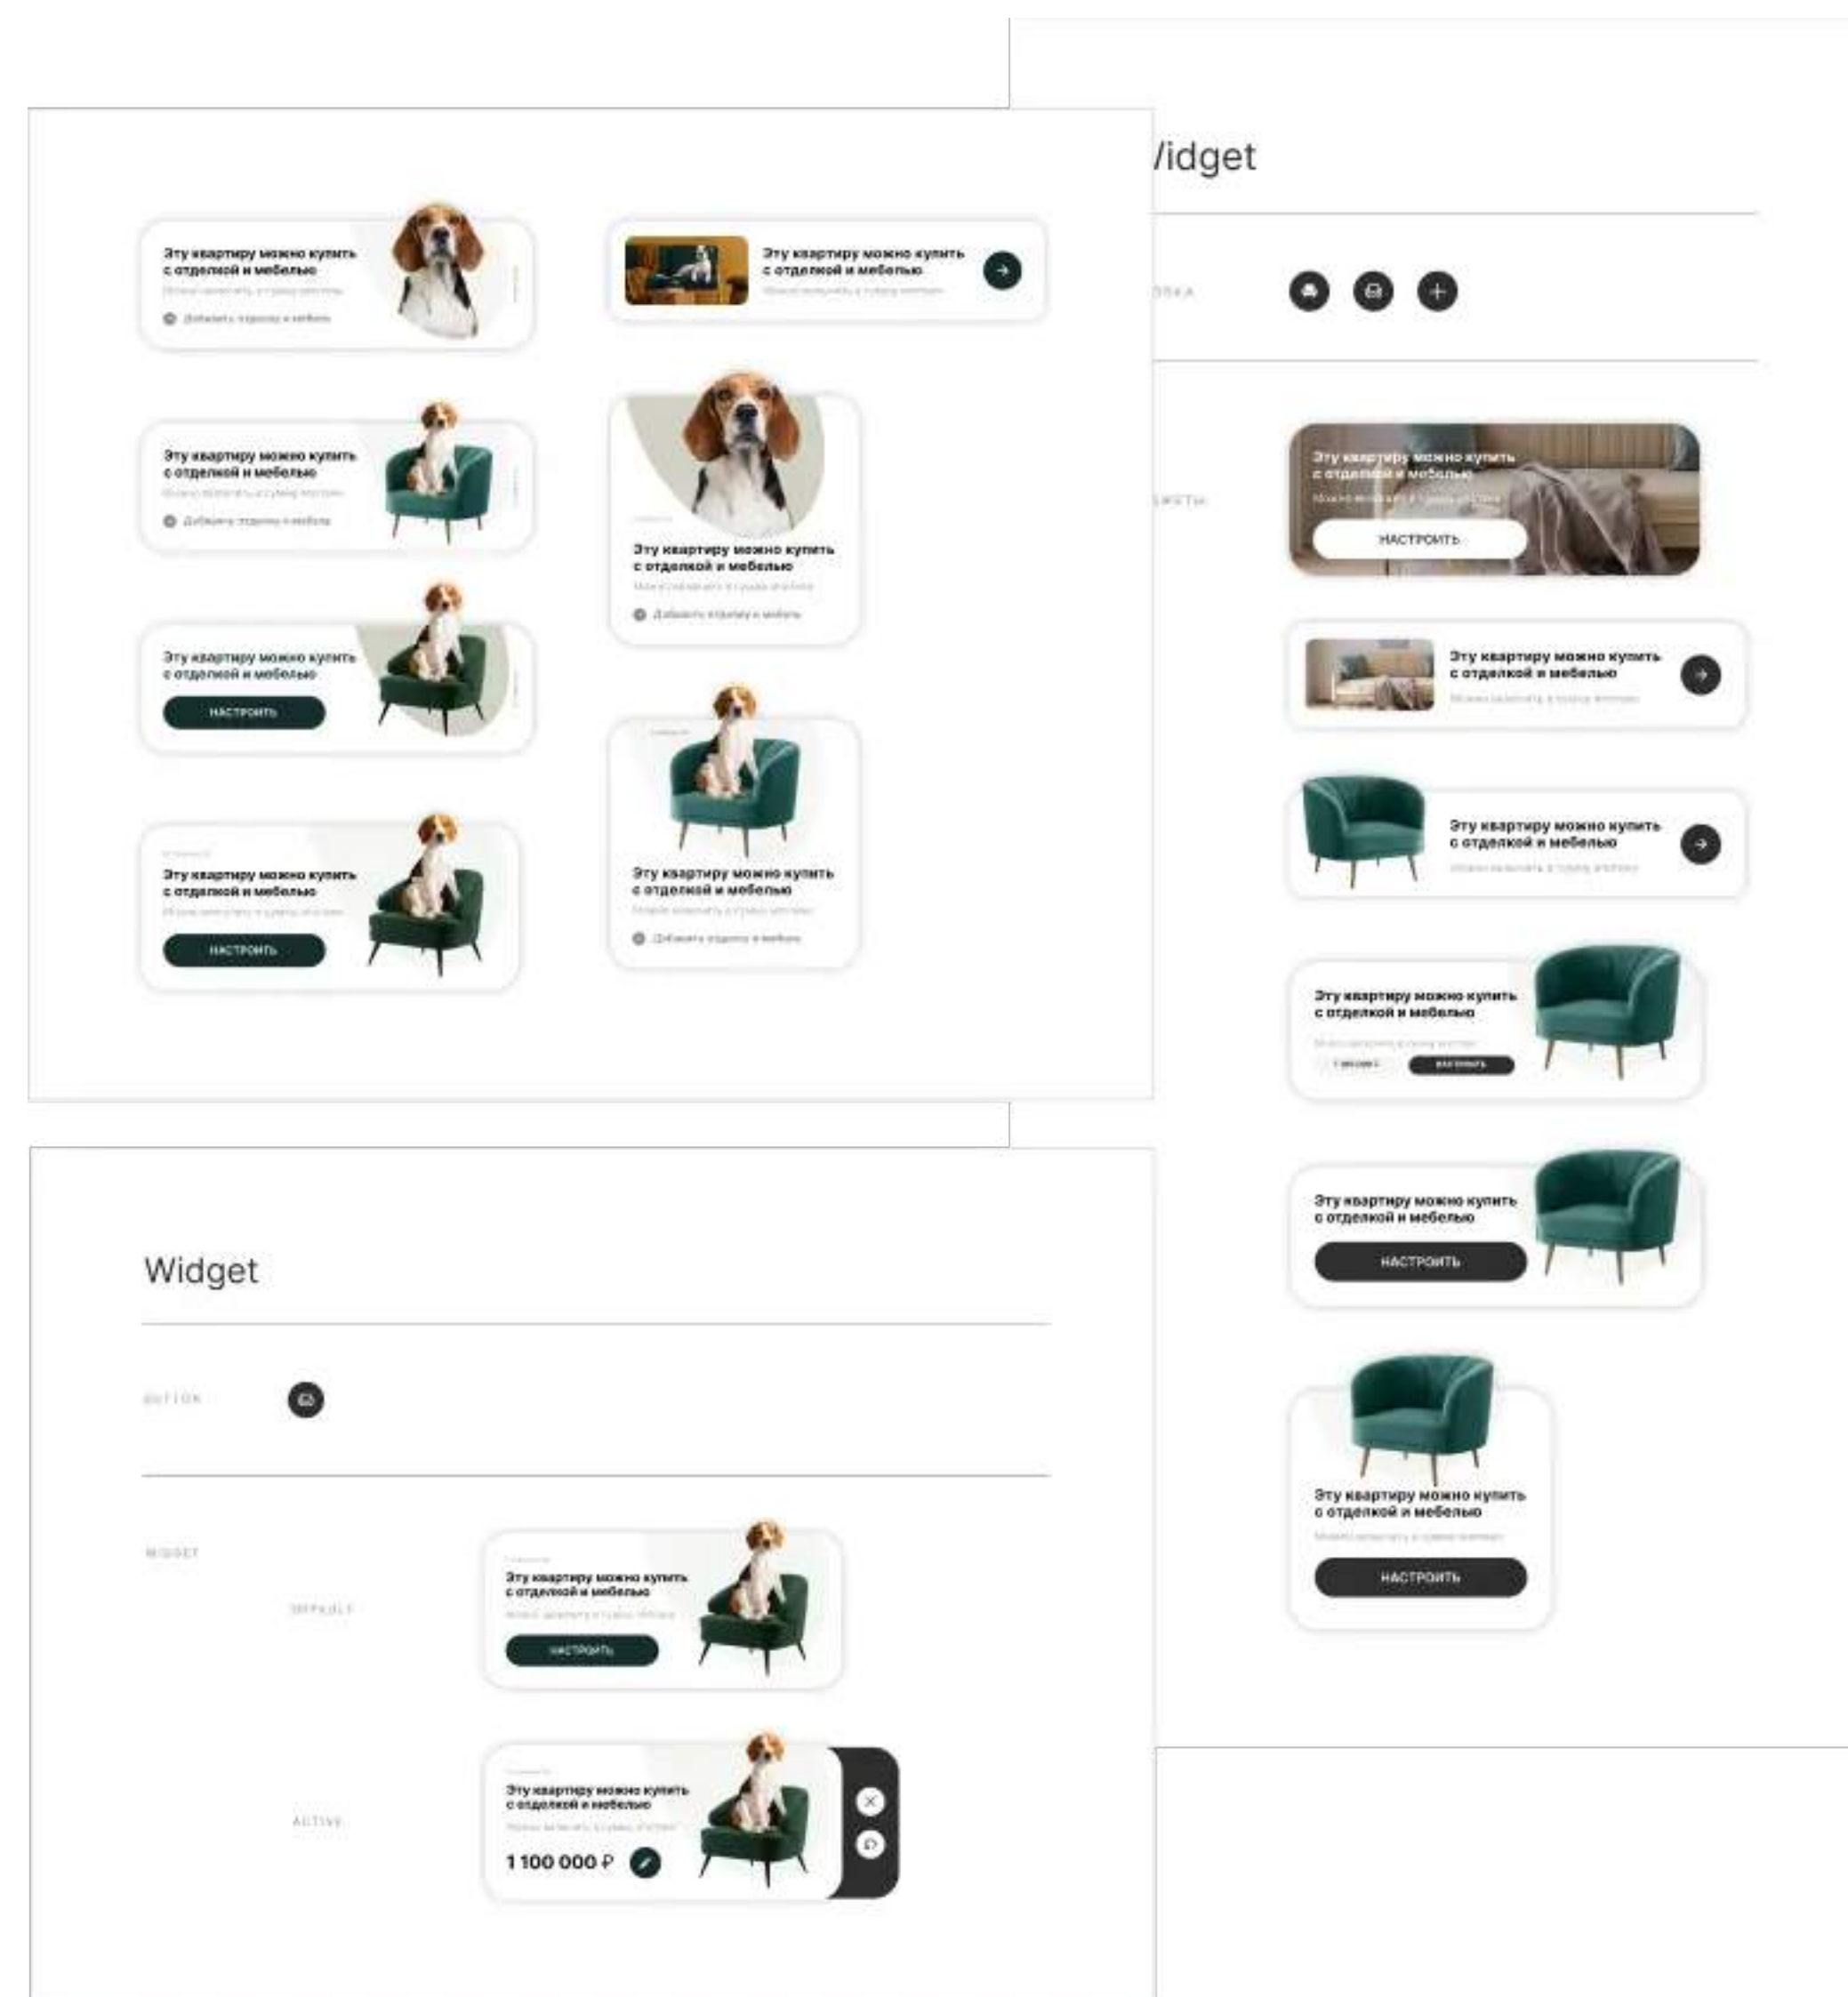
Эту квартиру можно купить с отделкой и мебелью
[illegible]
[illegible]

Эту квартиру можно купить с отделкой и мебелью
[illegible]

Эту квартиру можно купить с отделкой и мебелью
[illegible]
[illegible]

Эту квартиру можно купить с отделкой и мебелью
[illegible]
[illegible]

Эту квартиру можно купить с отделкой и мебелью
НАСТРОИТЬ

Эту квартиру можно купить с отделкой и мебелью
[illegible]
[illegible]

Эту квартиру можно купить с отделкой и мебелью
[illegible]
НАСТРОИТЬ

/idget

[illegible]

Эту квартиру можно купить с отделкой и мебелью
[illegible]
НАСТРОИТЬ

Эту квартиру можно купить с отделкой и мебелью
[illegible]

Эту квартиру можно купить с отделкой и мебелью
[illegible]

Эту квартиру можно купить с отделкой и мебелью
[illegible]
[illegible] НАСТРОИТЬ

Эту квартиру можно купить с отделкой и мебелью
НАСТРОИТЬ

Эту квартиру можно купить с отделкой и мебелью
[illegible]
НАСТРОИТЬ

Widget

BUTTON

WIDGET

DEFAULT

Эту квартиру можно купить с отделкой и мебелью
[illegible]
НАСТРОИТЬ

ACTIVE

Эту квартиру можно купить с отделкой и мебелью
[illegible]
1 100 000 ₽